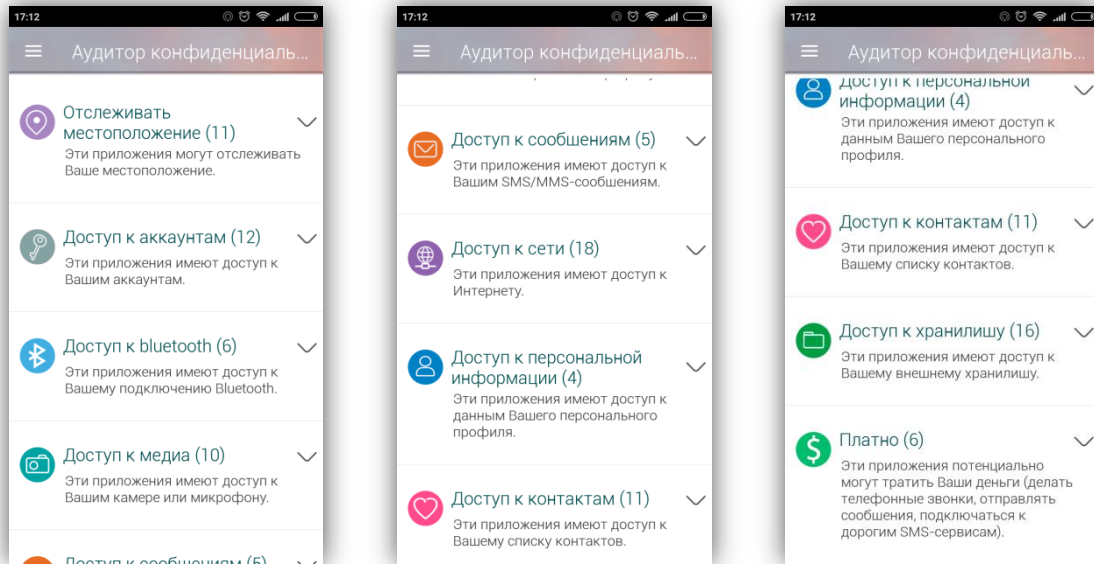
17:12

Аудитор конфиденциаль...

Отслеживать местоположение (11)
Эти приложения могут отслеживать Ваше местоположение.

Доступ к аккаунтам (12)
Эти приложения имеют доступ к Вашим аккаунтам.

Доступ к bluetooth (6)
Эти приложения имеют доступ к Вашему подключению Bluetooth.

Доступ к медиа (10)
Эти приложения имеют доступ к Вашим камере или микрофону.

Доступ к сообщениям (5)

17:12

Аудитор конфиденциаль...

Доступ к сообщениям (5)
Эти приложения имеют доступ к Вашим SMS/MMS-сообщениям.

Доступ к сети (18)
Эти приложения имеют доступ к Интернету.

Доступ к персональной информации (4)
Эти приложения имеют доступ к данным Вашего персонального профиля.

Доступ к контактам (11)
Эти приложения имеют доступ к Вашему списку контактов.

17:12

Аудитор конфиденциаль...

Доступ к персональной информации (4)
Эти приложения имеют доступ к данным Вашего персонального профиля.

Доступ к контактам (11)
Эти приложения имеют доступ к Вашему списку контактов.

Доступ к хранилищу (16)
Эти приложения имеют доступ к Вашему внешнему хранилищу.

Платно (6)
Эти приложения потенциально могут тратить Ваши деньги (делать телефонные звонки, отправлять сообщения, подключаться к дорогим SMS-сервисам).